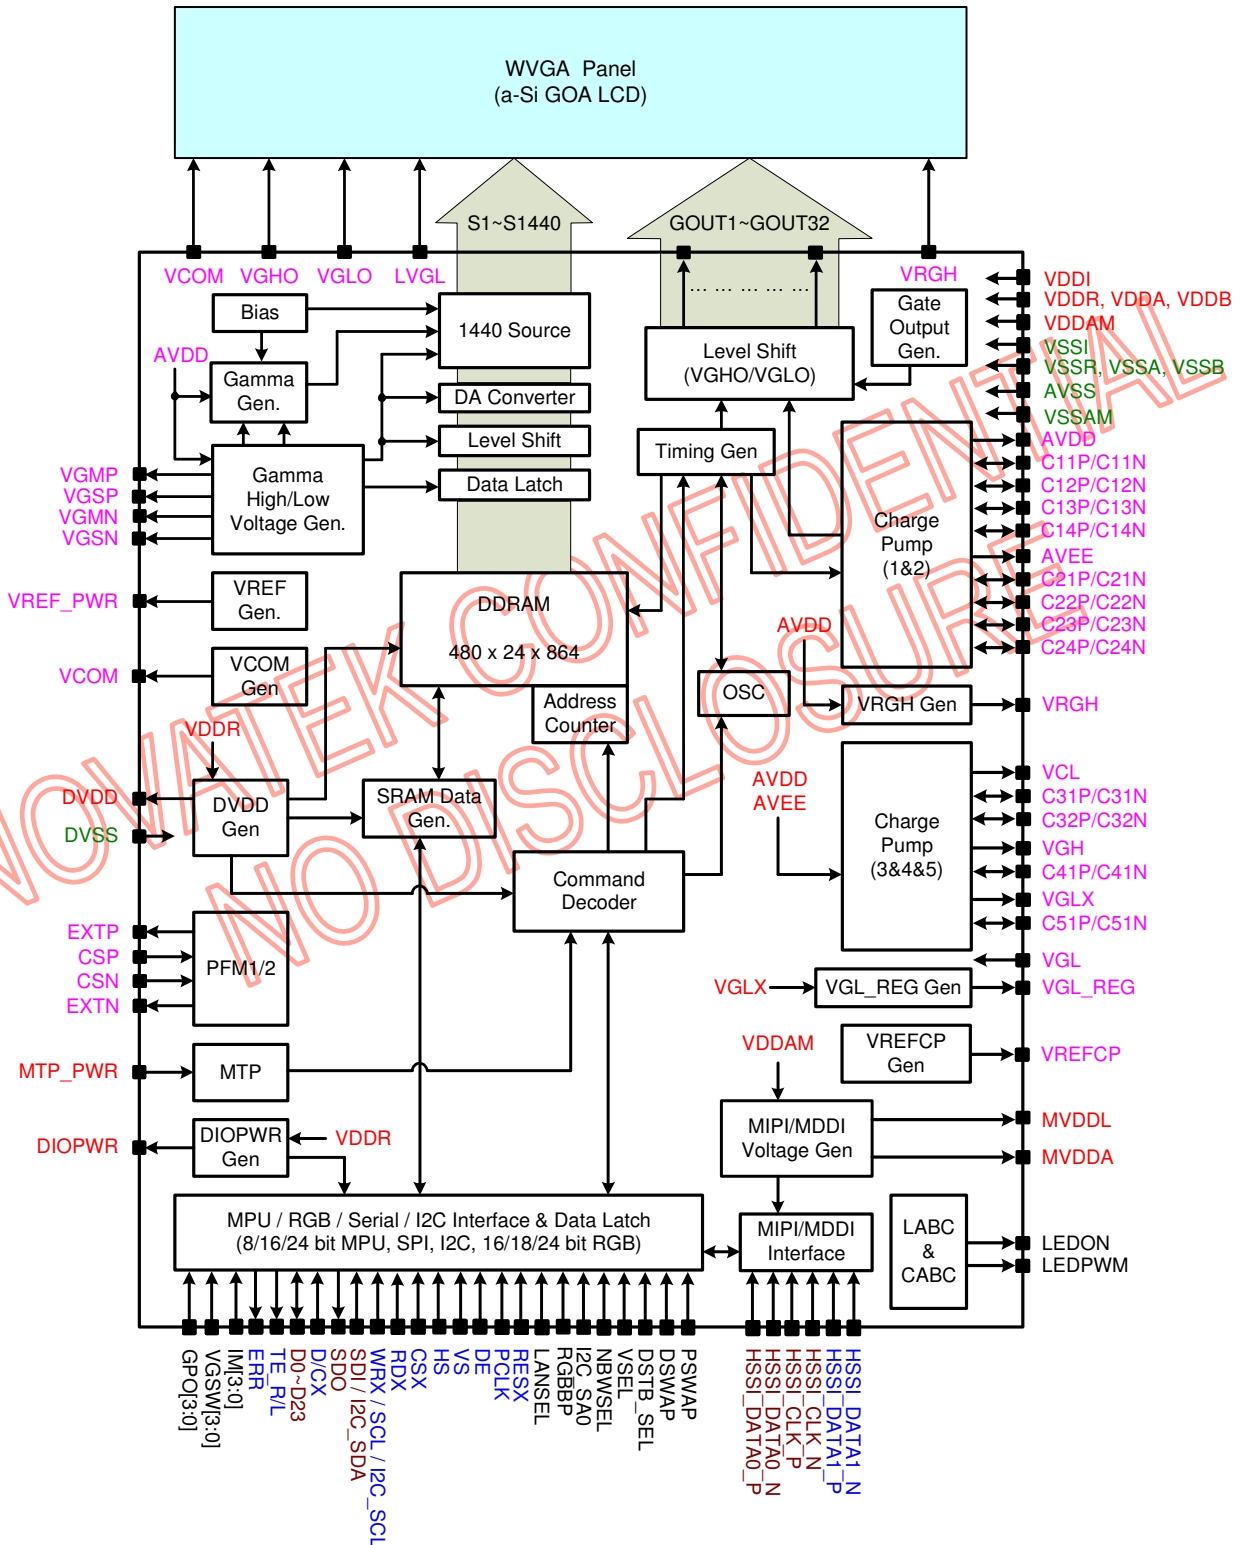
WVGA Panel
(a-Si GOA LCD)

S1~S1440
GOUT1~GOUT32

VCOM VGHO VGLO LVGL
VRGH

Bias
1440 Source
AVDD
Gamma Gen.
DA Converter
Level Shift
Gamma High/Low Voltage Gen.
Data Latch
Level Shift (VGHO/VGLO)
Gate Output Gen.
Timing Gen
Charge Pump (1&2)

VGMP
VGSP
VGMN
VGSN
VREF_PWR
VREF Gen.
DDRAM
480 x 24 x 864
VCOM
VCOM Gen
Address Counter
OSC
AVDD
VRGH Gen
VDDR
DVDD
DVDD Gen
SRAM Data Gen.
DVSS
AVDD
AVEE
Charge Pump (3&4&5)
Command Decoder
EXTP
CSP
CSN
EXTN
PFM1/2
VGLX
VGL_REG Gen
MTP_PWR
MTP
VDDAM
VREFCP Gen
MIPI/MDDI Voltage Gen
DIOPWR
DIOPWR Gen
VDDR
MPU / RGB / Serial / I2C Interface & Data Latch
(8/16/24 bit MPU, SPI, I2C, 16/18/24 bit RGB)
MIPI/MDDI Interface
LABC & CABC

VDDI
VDDR, VDDA, VDDB
VDDAM
VSSI
VSSR, VSSA, VSSB
AVSS
VSSAM
AVDD
C11P/C11N
C12P/C12N
C13P/C13N
C14P/C14N
AVEE
C21P/C21N
C22P/C22N
C23P/C23N
C24P/C24N
VRGH
VCL
C31P/C31N
C32P/C32N
VGH
C41P/C41N
VGLX
C51P/C51N
VGL
VGL_REG
VREFCP
MVDDL
MVDDA
LEDON
LEDPWM

GPO[3:0]
VGSW[3:0]
IM[3:0]
ERR
TE_R/L
D0~D23
D/CX
SDO
SDI / I2C_SDA
WRX / SCL / I2C_SCL
RDX
CSX
HS
VS
DE
PCLK
RESX
LANSEL
RGBBP
I2C_SA0
NBWSEL
VSEL
DSTB_SEL
DSWAP
PSWAP
HSSI_DATA0_P
HSSI_DATA0_N
HSSI_CLK_P
HSSI_CLK_N
HSSI_DATA1_P
HSSI_DATA1_N

NOVATEK CONFIDENTIAL
NO DISCLOSURE